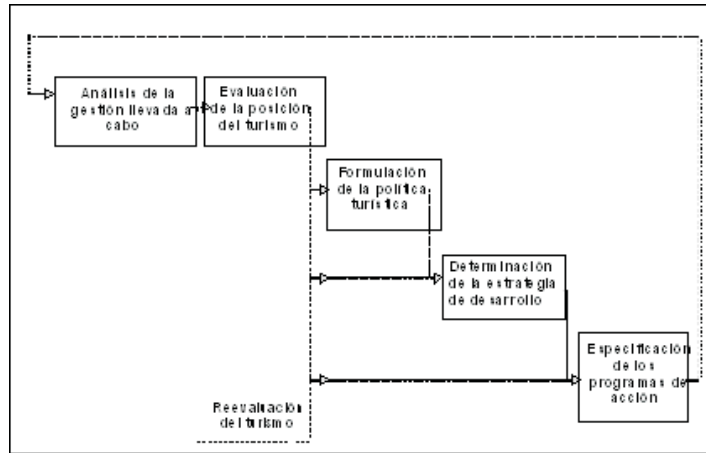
Análisis de la gestión llevada a cabo

Evaluación de la posición del turismo

Formulación de la política turística

Determinación de la estrategia de desarrollo

Especificación de los programas de acción

Reevaluación del turismo